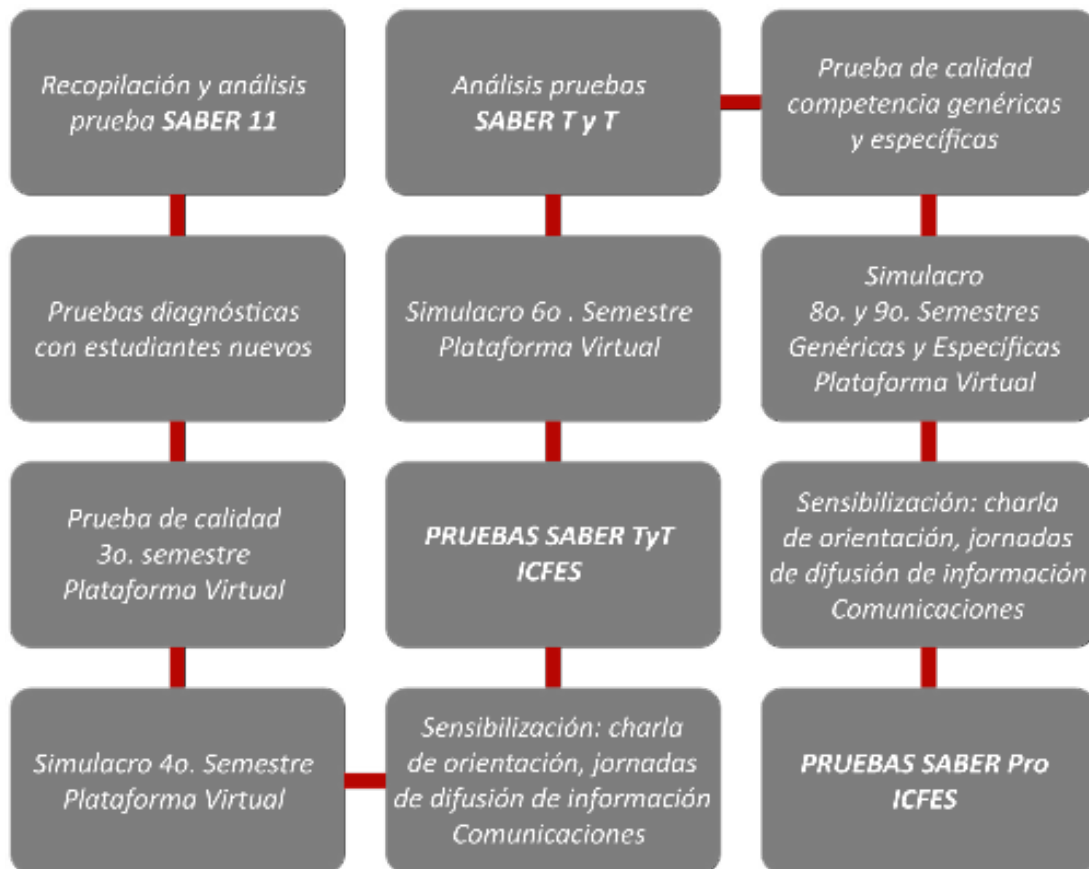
Recopilación y análisis prueba **SABER 11**

Pruebas diagnósticas con estudiantes nuevos

Prueba de calidad 3o. semestre Plataforma Virtual

Simulacro 4o. Semestre Plataforma Virtual

Sensibilización: charla de orientación, jornadas de difusión de información Comunicaciones

**PRUEBAS SABER TyT ICFES**

Simulacro 6o . Semestre Plataforma Virtual

Análisis pruebas **SABER T y T**

Prueba de calidad competencia genéricas y específicas

Simulacro 8o. y 9o. Semestres Genéricas y Específicas Plataforma Virtual

Sensibilización: charla de orientación, jornadas de difusión de información Comunicaciones

**PRUEBAS SABER Pro ICFES**